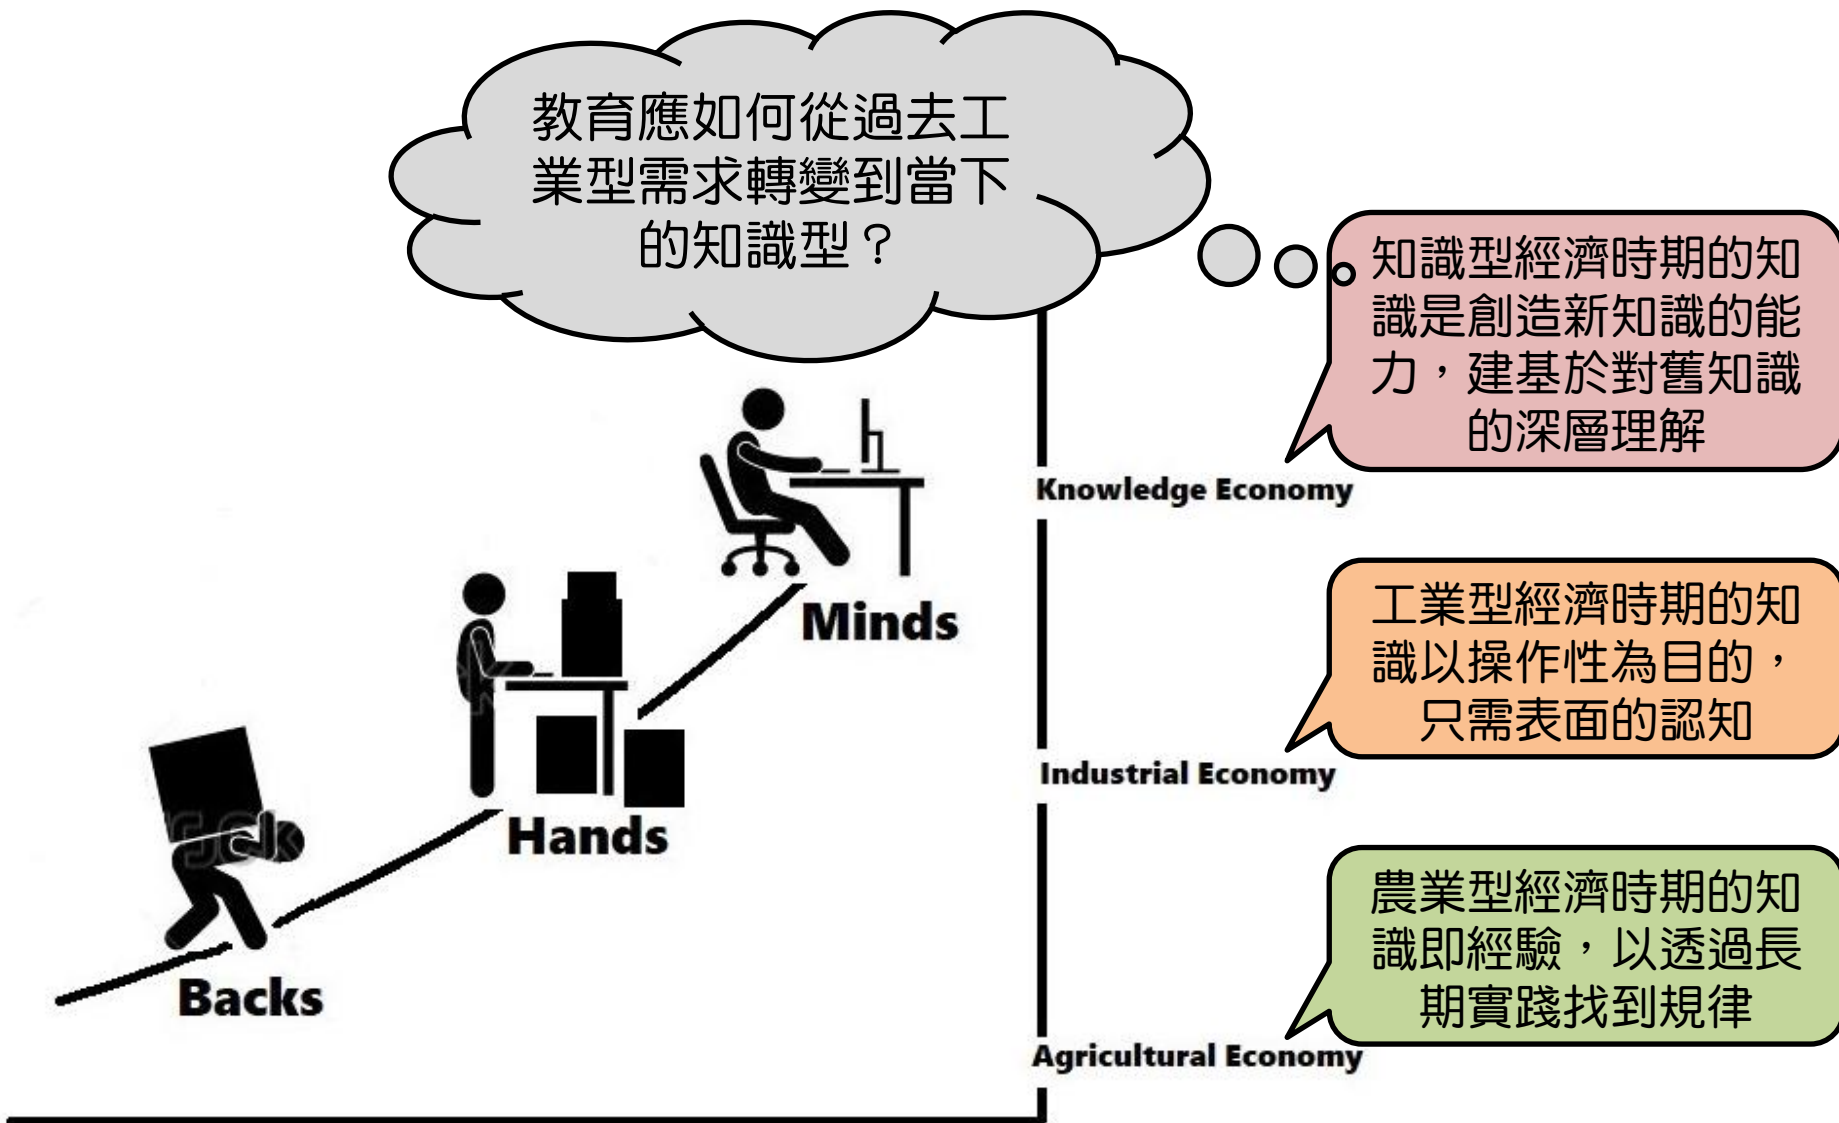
教育應如何從過去工業型需求轉變到當下的知識型？

知識型經濟時期的知識是創造新知識的能力，建基於對舊知識的深層理解

Knowledge Economy

Minds

工業型經濟時期的知識以操作性為目的，只需表面的認知

Hands

Industrial Economy

農業型經濟時期的知識即經驗，以透過長期實踐找到規律

Backs

Agricultural Economy